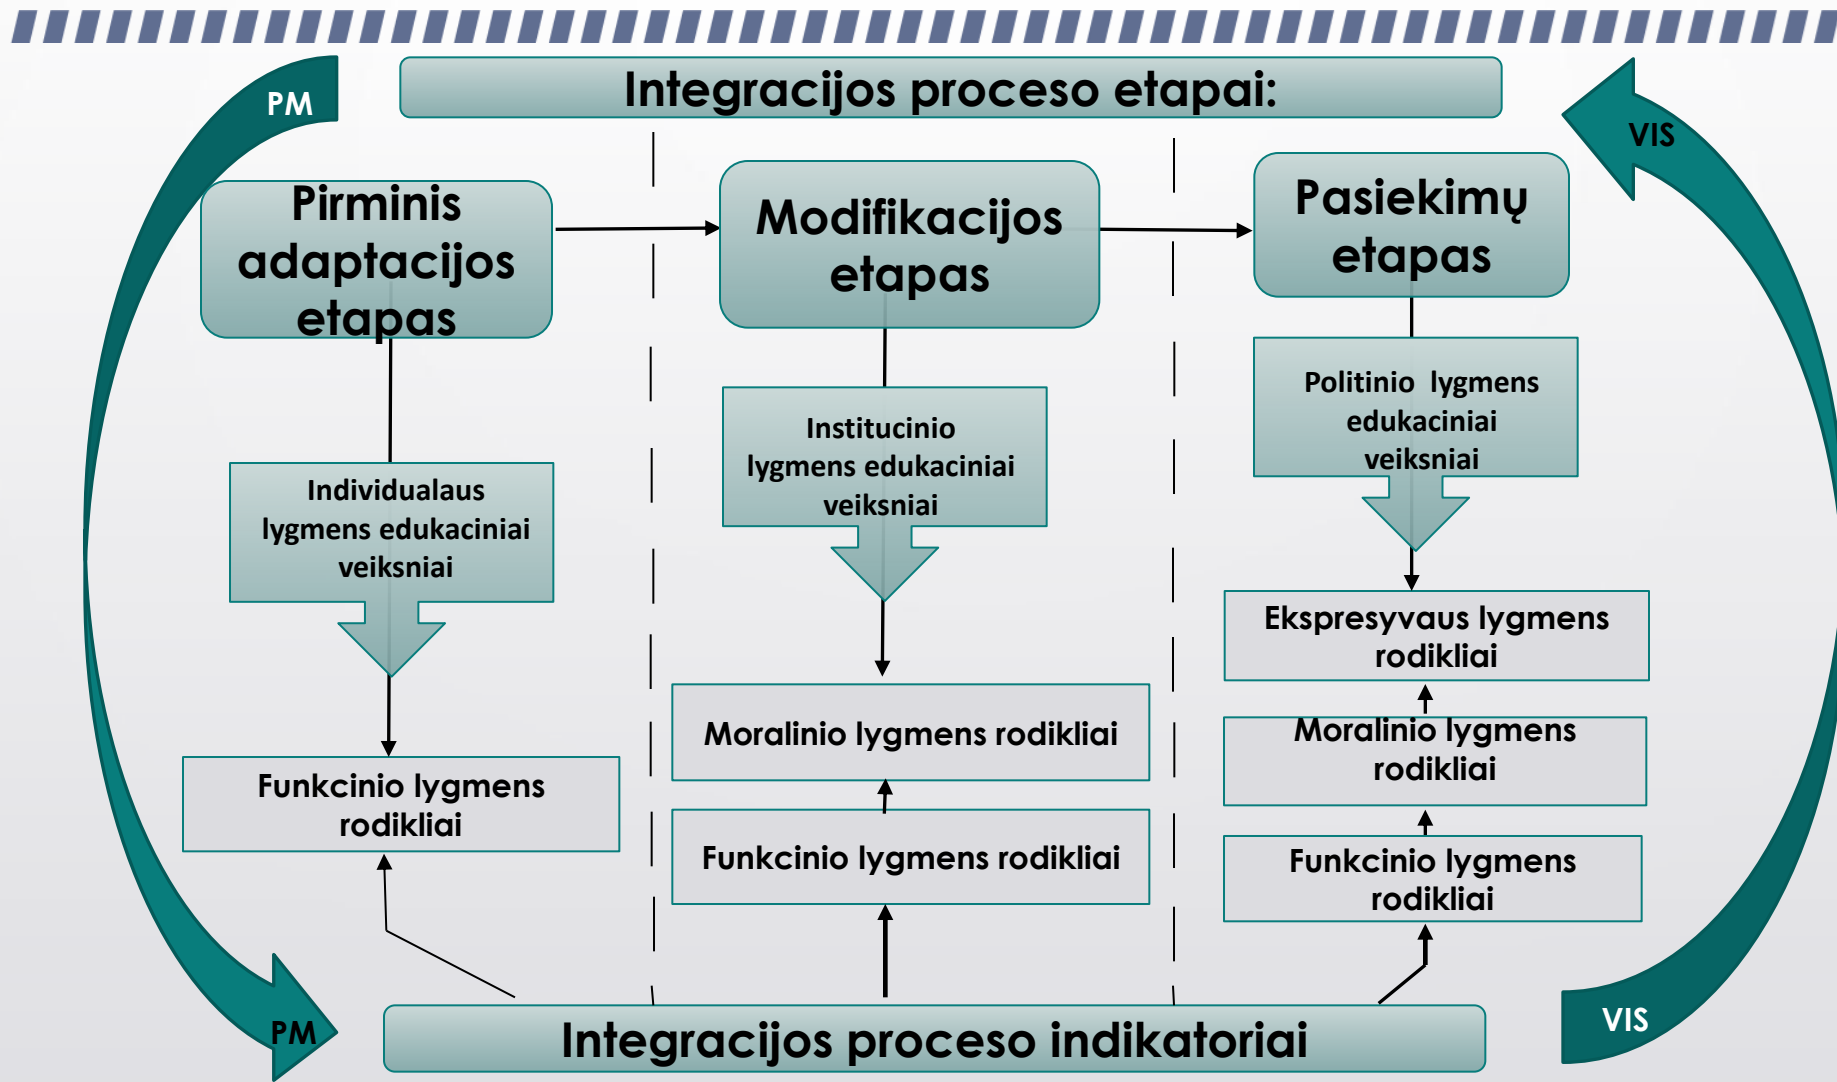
Integracijos proceso etapai:

PM

VIS

Pirminis adaptacijos etapas

Modifikacijos etapas

Pasiekimų etapas

Individualaus lygmens edukaciniai veiksniai

Institucinio lygmens edukaciniai veiksniai

Politinio lygmens edukaciniai veiksniai

Ekspresyvaus lygmens rodikliai

Moralinio lygmens rodikliai

Moralinio lygmens rodikliai

Funkcinio lygmens rodikliai

Funkcinio lygmens rodikliai

Funkcinio lygmens rodikliai

PM

VIS

Integracijos proceso indikatoriai